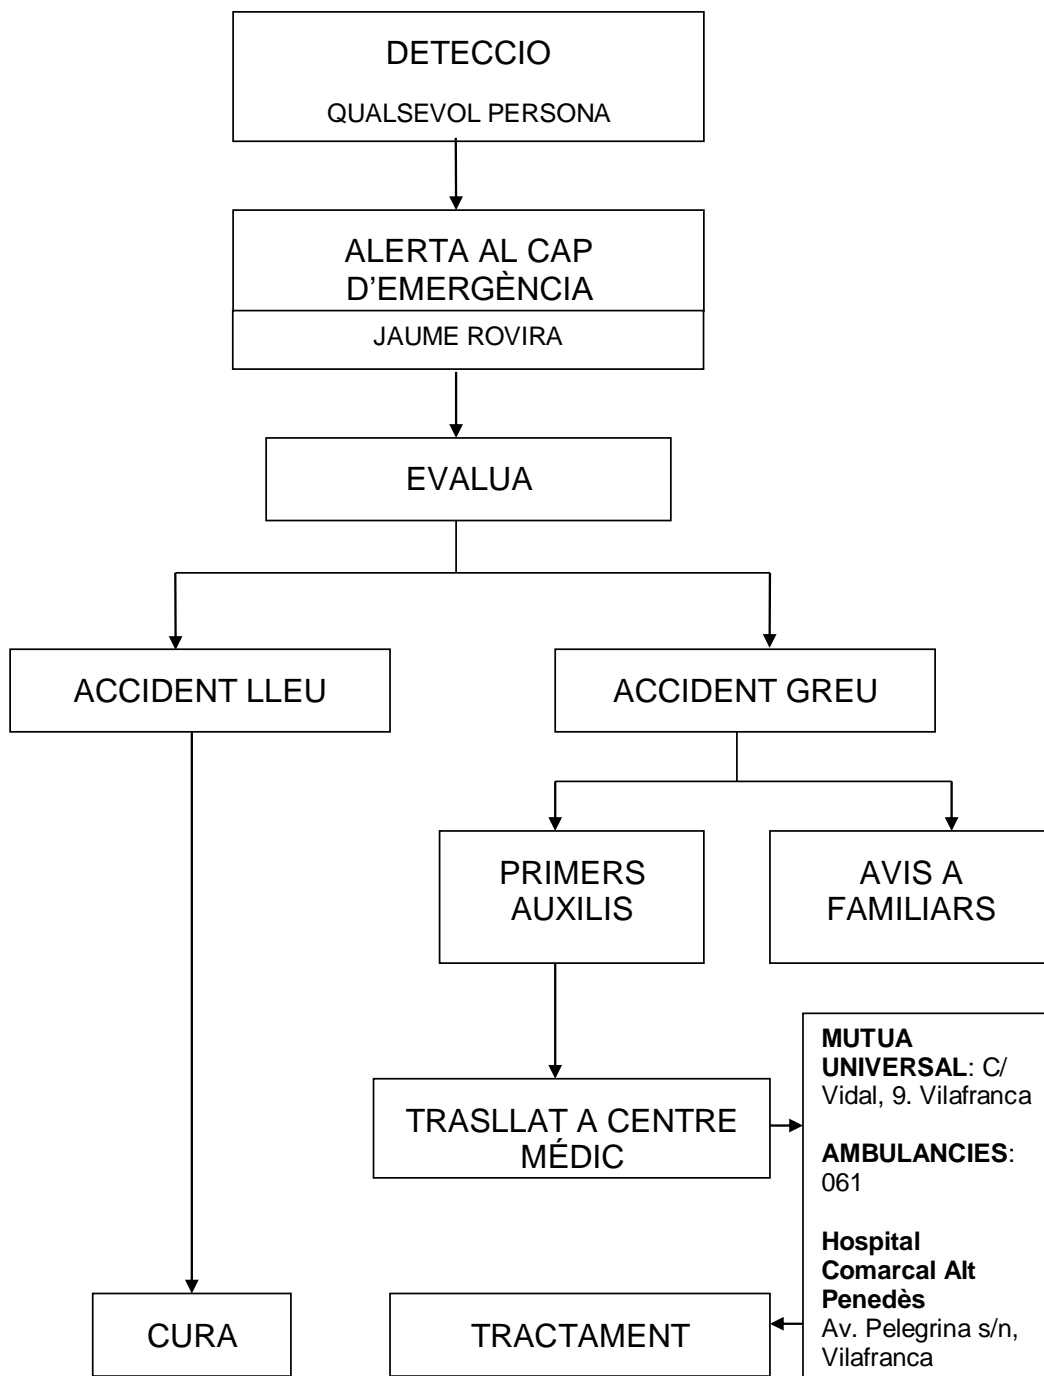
DETECCIO

QUALSEVOL PERSONA

ALERTA AL CAP D'EMERGÈNCIA

JAUME ROVIRA

EVALUA

ACCIDENT LLEU

ACCIDENT GREU

PRIMERS AUXILIS

AVIS A FAMILIARS

TRASLLAT A CENTRE MÉDIC

MUTUA UNIVERSAL: C/ Vidal, 9. Vilafranca

AMBULANCIES: 061

Hospital Comarcal Alt Penedès Av. Pelegrina s/n, Vilafranca

CURA

TRACTAMENT